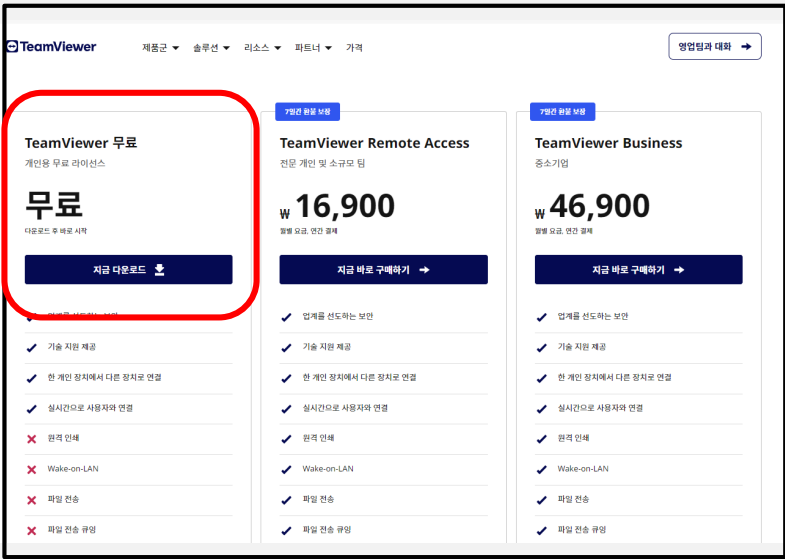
TeamViewer

제품군 솔루션 리소스 파트너 가격

영업팀과 대화

TeamViewer 무료
개인용 무료 라이선스
무료
다운로드 후 바로 시작
지금 다운로드
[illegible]
기술 지원 제공
한 개인 장치에서 다른 장치로 연결
실시간으로 사용자와 연결
원격 인쇄
Wake-on-LAN
파일 전송
파일 전송 큐잉

7일간 환불 보장
TeamViewer Remote Access
전문 개인 및 소규모 팀
₩ 16,900
월별 요금, 연간 결제
지금 바로 구매하기
업계를 선도하는 보안
기술 지원 제공
한 개인 장치에서 다른 장치로 연결
실시간으로 사용자와 연결
원격 인쇄
Wake-on-LAN
파일 전송
파일 전송 큐잉

7일간 환불 보장
TeamViewer Business
중소기업
₩ 46,900
월별 요금, 연간 결제
지금 바로 구매하기
업계를 선도하는 보안
기술 지원 제공
한 개인 장치에서 다른 장치로 연결
실시간으로 사용자와 연결
원격 인쇄
Wake-on-LAN
파일 전송
파일 전송 큐잉